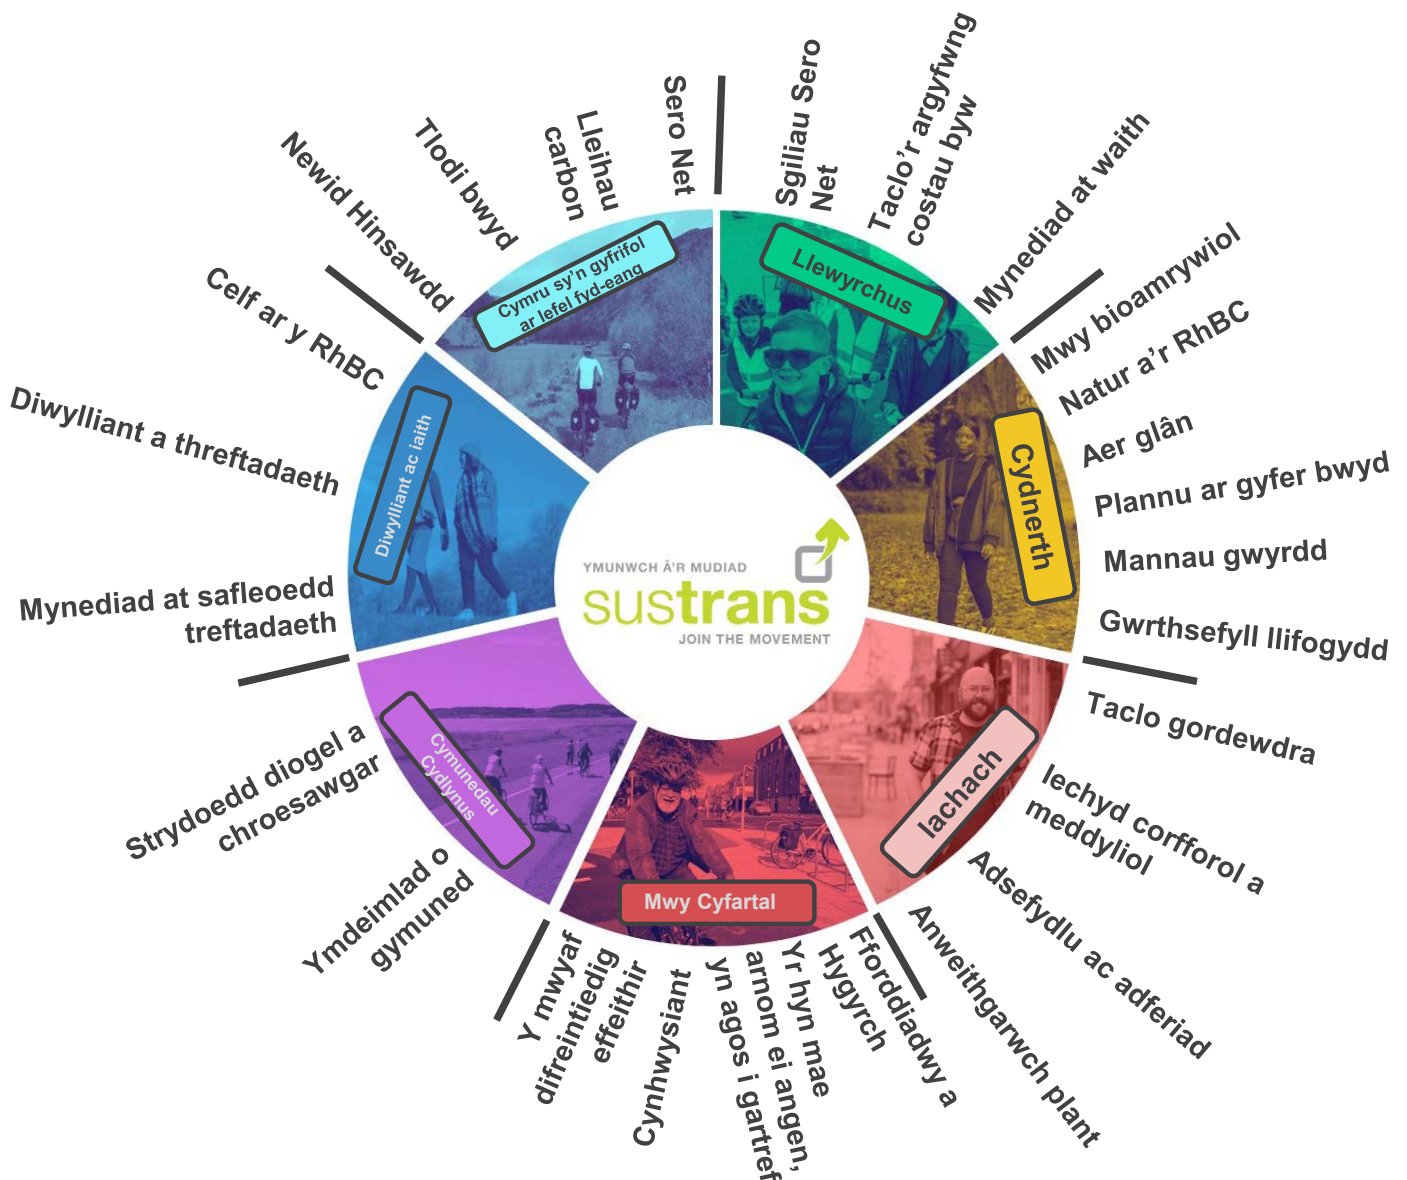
YMUNWCH Â'R MUDIAD
sustrans
JOIN THE MOVEMENT

Llewyrchus
Sgiliau Sero Net
Taclo'r argyfwng costau byw
Mynediad at waith

Cydnerth
Mwy bioamrywiol
Natur a'r RhBC
Aer glân
Plannu ar gyfer bwyd
Mannau gwyrdd
Gwrthsefyll llifogydd

Iachach
Taclo gordewdra
Iechyd corfforol a meddyliol
Adsefydlu ac adferiad
Anweithgarwch plant

Mwy Cyfartal
Fforddiadwy a Hygyrch
Yr hyn mae arnom ei angen, yn agos i gartref
Cynhwysiant
Y mwyaf difreintiedig effeithir

Cymunedau Cydlynus
Ymdeimlad o gymuned
Strydoedd diogel a chroesawgar

Diwylliant ac iaith
Mynediad at safleoedd treftadaeth
Diwylliant a threftadaeth
Celf ar y RhBC

Cymru sy'n gyfrifol ar lefel fyd-eang
Newid Hinsawdd
Tlodi bwyd
Lleihau carbon
Sero Net